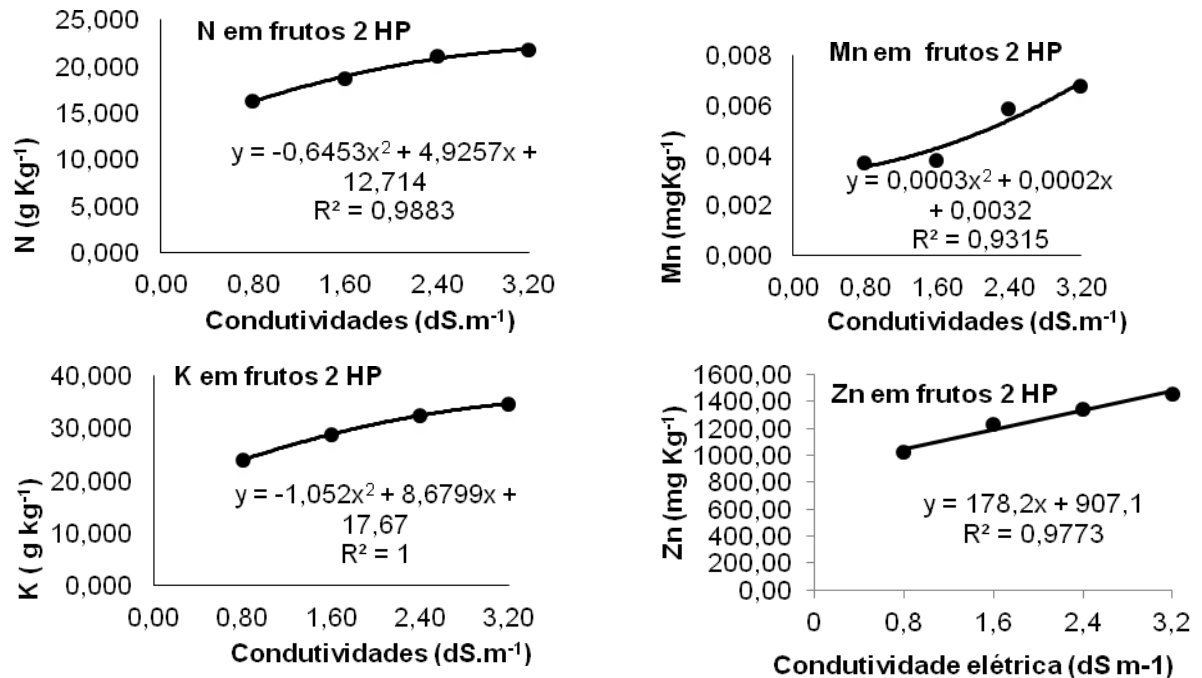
N em frutos 2 HP

25,000
20,000
15,000
10,000
5,000
0,000

N (g Kg$^{-1}$)

$y = -0,6453x^2 + 4,9257x + 12,714$
$R^2 = 0,9883$

0,00 0,80 1,60 2,40 3,20

Condutividades (dS.m$^{-1}$)

Mn em frutos 2 HP

0,008
0,006
0,004
0,002
0,000

Mn (mgKg$^{-1}$)

$y = 0,0003x^2 + 0,0002x + 0,0032$
$R^2 = 0,9315$

0,00 0,80 1,60 2,40 3,20

Condutividades (dS.m$^{-1}$)

K em frutos 2 HP

40,000
30,000
20,000
10,000
0,000

K ( g kg$^{-1}$)

$y = -1,052x^2 + 8,6799x + 17,67$
$R^2 = 1$

0,00 0,80 1,60 2,40 3,20

Condutividades (dS.m$^{-1}$)

Zn em frutos 2 HP

1600,00
1400,00
1200,00
1000,00
800,00
600,00
400,00
200,00
0,00

Zn (mg Kg$^{-1}$)

$y = 178,2x + 907,1$
$R^2 = 0,9773$

0 0,8 1,6 2,4 3,2

Condutividade elétrica (dS m-1)